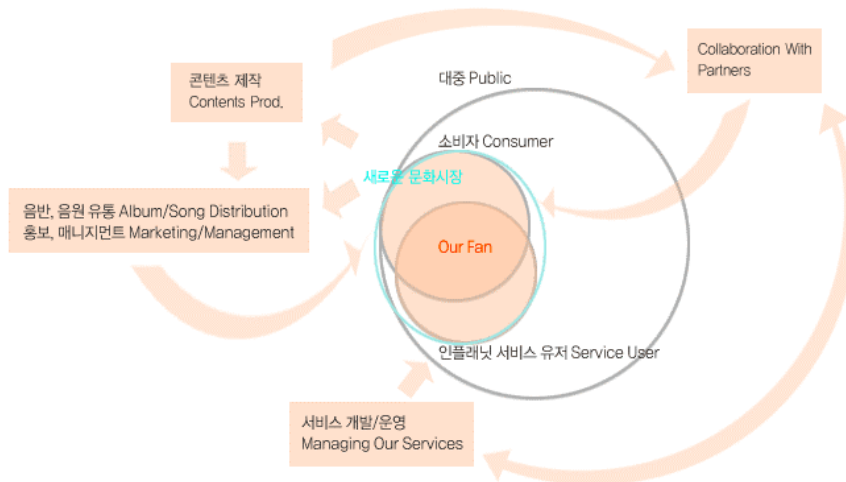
콘텐츠 제작
Contents Prod.

Collaboration With Partners

대중 Public

소비자 Consumer

새로운 문화시장

음반, 음원 유통 Album/Song Distribution
홍보, 매니지먼트 Marketing/Management

Our Fan

인플래닛 서비스 유저 Service User

서비스 개발/운영
Managing Our Services